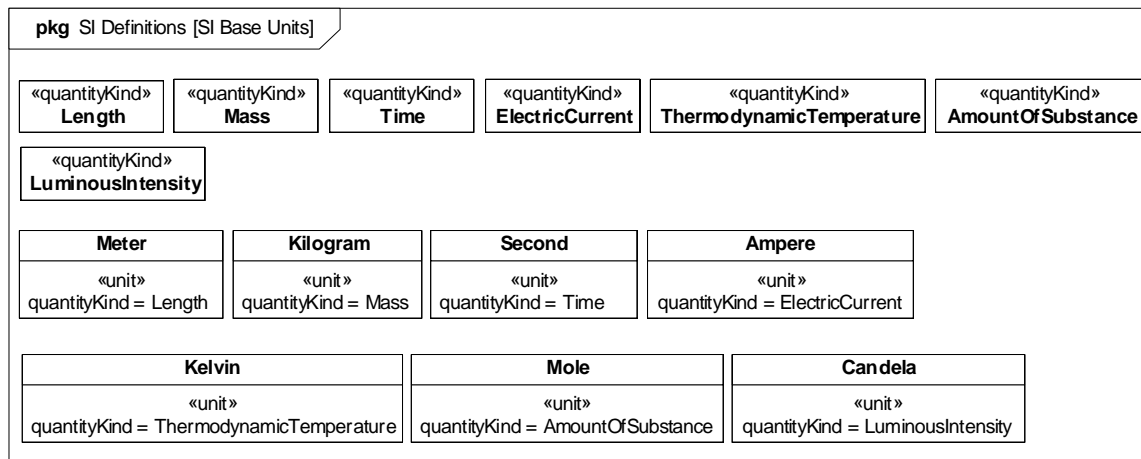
**pkg** SI Definitions [SI Base Units]

«quantityKind»
**Length**

«quantityKind»
**Mass**

«quantityKind»
**Time**

«quantityKind»
**ElectricCurrent**

«quantityKind»
**ThermodynamicTemperature**

«quantityKind»
**AmountOfSubstance**

«quantityKind»
**LuminousIntensity**

**Meter**
«unit»
quantityKind = Length

**Kilogram**
«unit»
quantityKind = Mass

**Second**
«unit»
quantityKind = Time

**Ampere**
«unit»
quantityKind = ElectricCurrent

**Kelvin**
«unit»
quantityKind = ThermodynamicTemperature

**Mole**
«unit»
quantityKind = AmountOfSubstance

**Candela**
«unit»
quantityKind = LuminousIntensity